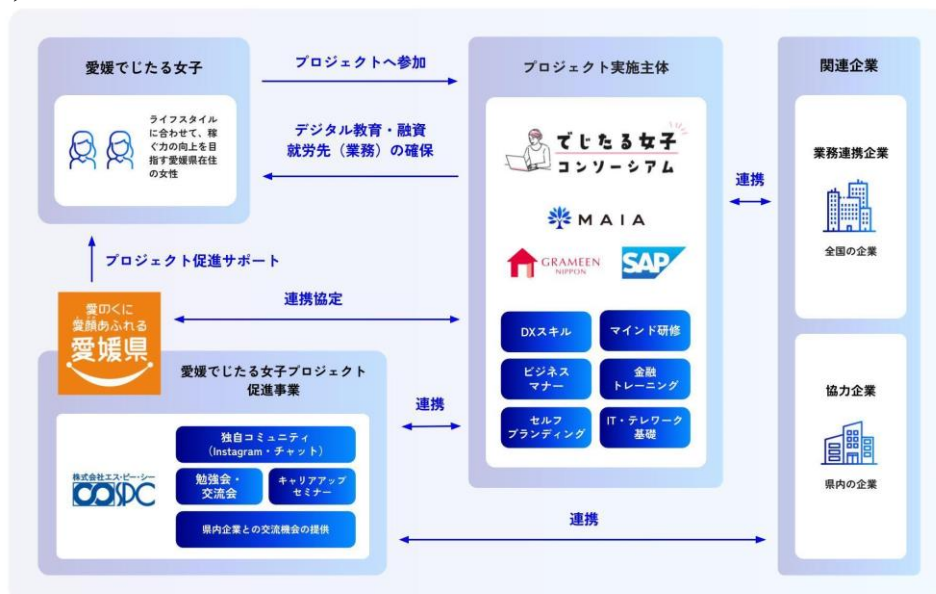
愛媛でじたる女子

ライフスタイルに合わせて、稼ぐ力の向上を目指す愛媛県在住の女性

プロジェクトへ参加

デジタル教育・融資
就労先（業務）の確保

プロジェクト実施主体

でじたる女子
コンソーシアム

MAIA

GRAMEEN NIPPON

SAP

DXスキル

マインド研修

ビジネスマナー

金融トレーニング

セルフブランディング

IT・テレワーク基礎

関連企業

業務連携企業

全国の企業

協力企業

県内の企業

連携

プロジェクト促進サポート

愛のくに
愛顔あふれる
愛媛県

連携協定

愛媛でじたる女子プロジェクト
促進事業

株式会社エス・ピー・シー
SPC

独自コミュニティ
（Instagram・チャット）

勉強会・交流会

キャリアアップセミナー

県内企業との交流機会の提供

連携

連携